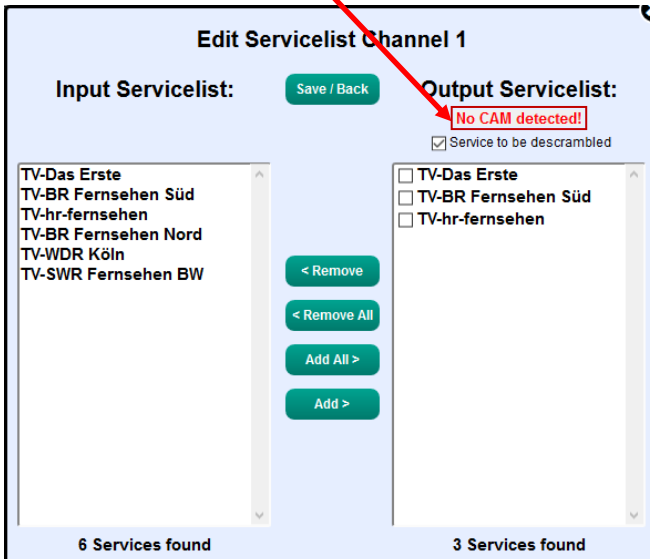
Edit Servicelist Channel 1

Input Servicelist:

Save / Back

Output Servicelist:

No CAM detected!

Service to be descrambled

TV-Das Erste
TV-BR Fernsehen Süd
TV-hr-fernsehen
TV-BR Fernsehen Nord
TV-WDR Köln
TV-SWR Fernsehen BW

< Remove

< Remove All

Add All >

Add >

TV-Das Erste
TV-BR Fernsehen Süd
TV-hr-fernsehen

6 Services found

3 Services found